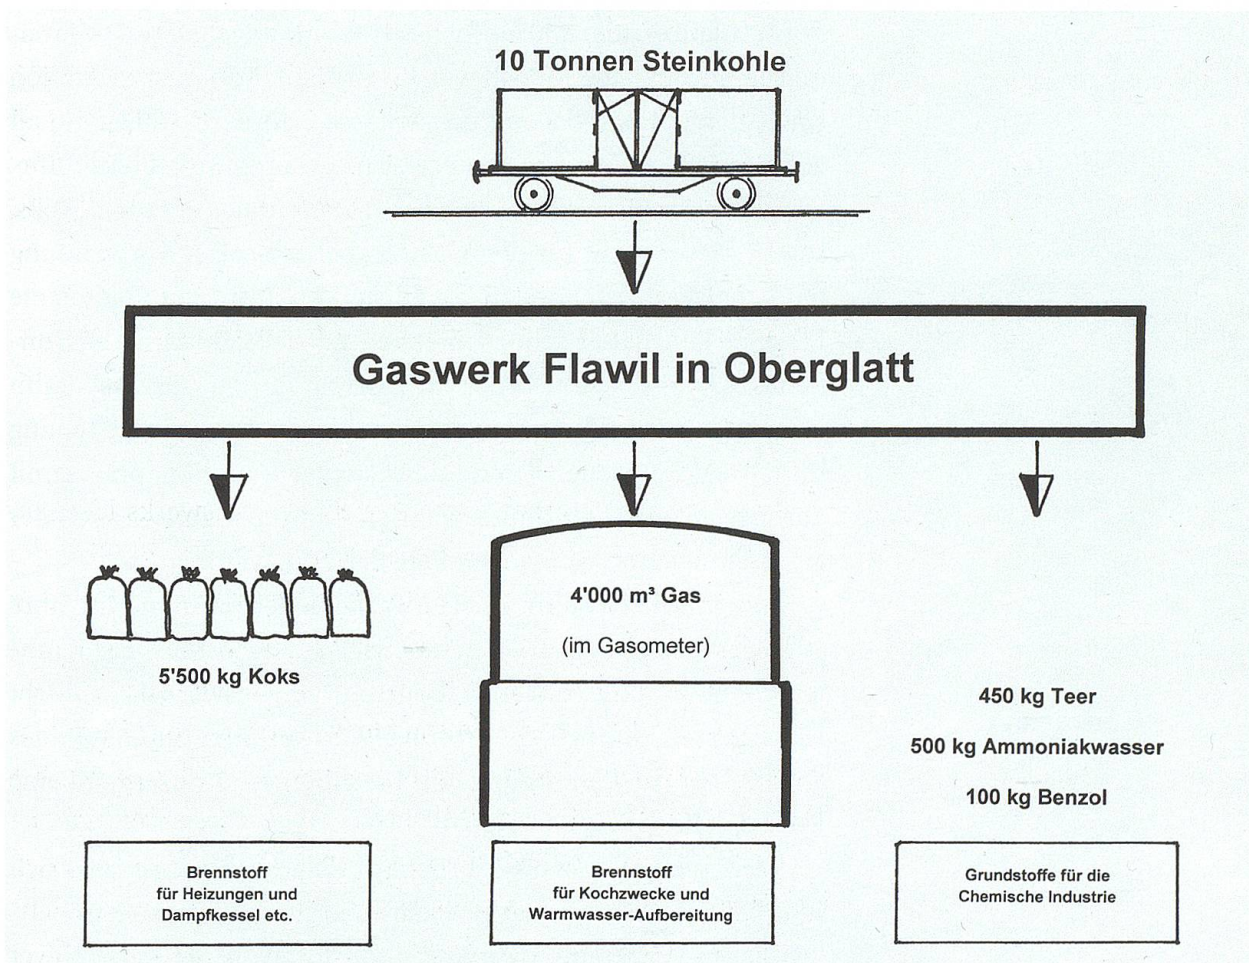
10 Tonnen Steinkohle

Gaswerk Flawil in Oberglatt

5'500 kg Koks

4'000 m³ Gas

(im Gasometer)

450 kg Teer

500 kg Ammoniakwasser

100 kg Benzol

Brennstoff für Heizungen und Dampfkessel etc.

Brennstoff für Kochzwecke und Warmwasser-Aufbereitung

Grundstoffe für die Chemische Industrie